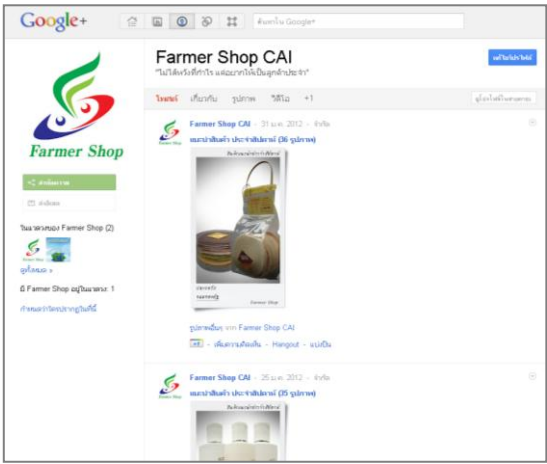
Google+

ค้นหาใน Google+

Farmer Shop CAI

"ไม่ได้หวังที่กำไร แต่อยากให้เป็นลูกค้าประจำ"

เพิ่มในแวดวง

โพสต์ เกี่ยวกับ รูปภาพ วิดีโอ +1

Farmer Shop

แชร์

ส่งข้อความ

ในแวดวงของ Farmer Shop (2)

ดูทั้งหมด »

มี Farmer Shop อยู่ในแวดวง: 1

Farmer Shop CAI - 31 ม.ค. 2012 - จำกัด

แนะนำสินค้า ประจำสัปดาห์ (36 รูปภาพ)

Farmer Shop

รูปภาพอื่นๆ จาก Farmer Shop CAI

+1 - เพิ่มความคิดเห็น - Hangout - แบ่งปัน

Farmer Shop CAI - 25 ม.ค. 2012 - จำกัด

แนะนำสินค้า ประจำสัปดาห์ (35 รูปภาพ)